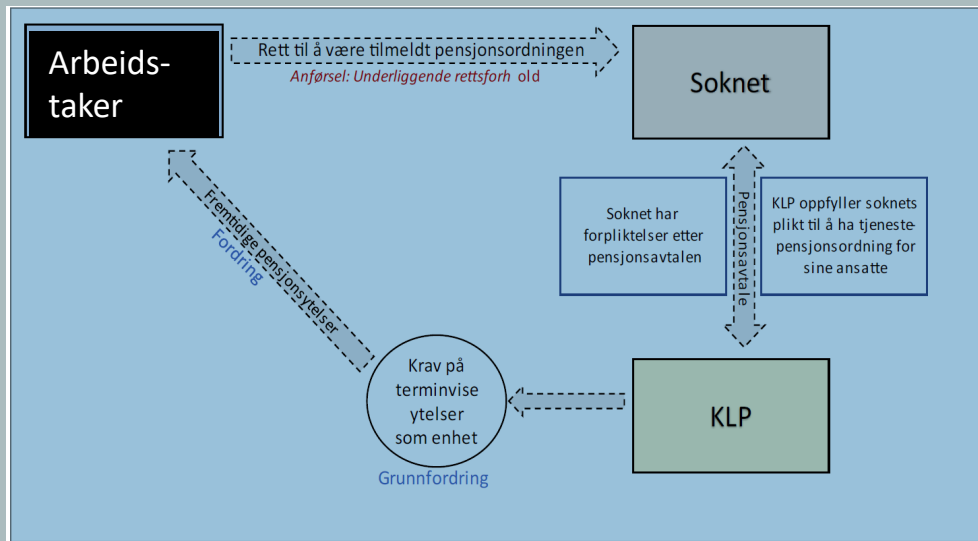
Arbeidstaker

Rett til å være tilmeldt pensjonsordningen

Anførsel: Underliggende rettsforh old

Soknet

Soknet har forpliktelser etter pensjonsavtalen

Pensjonsavtale

KLP oppfyller soknets plikt til å ha tjenestepensjonsordning for sine ansatte

Fremtidige pensjonsytelser

Fordring

Krav på terminvise ytelser som enhet

Grunnfordring

KLP